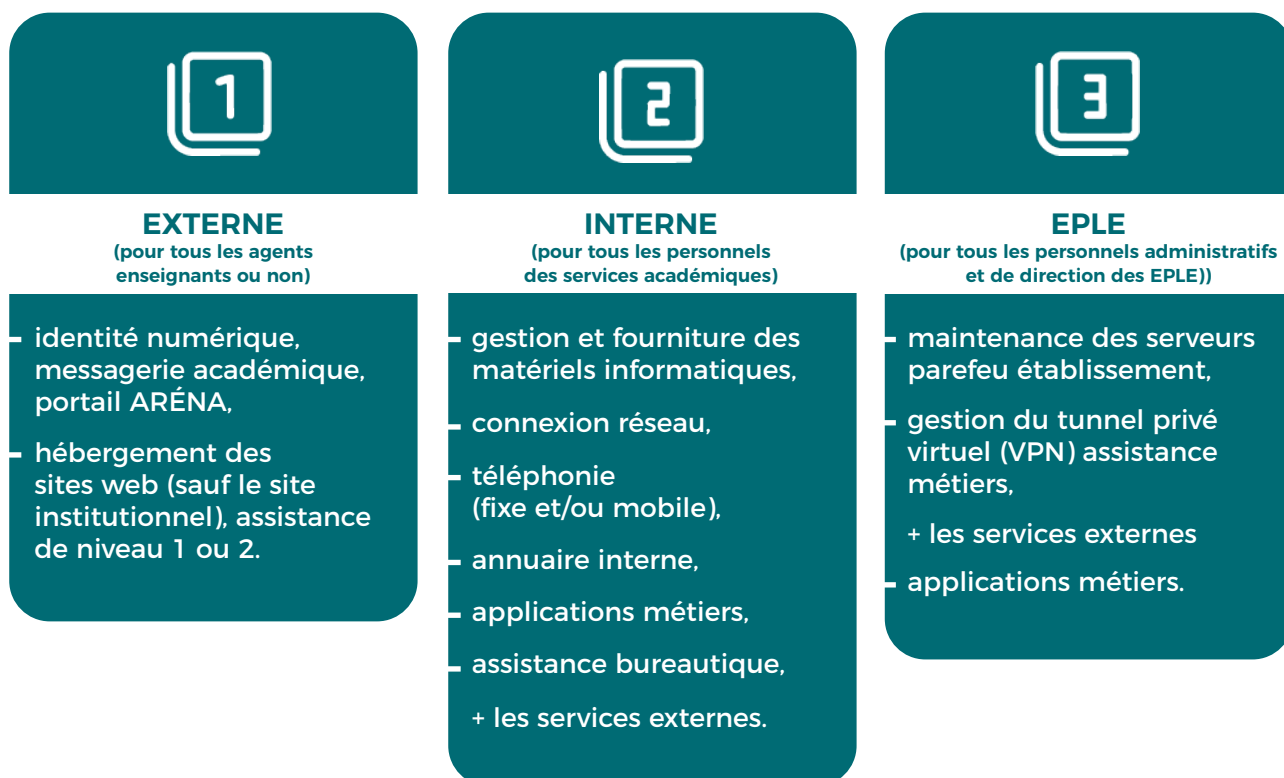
1

EXTERNE
(pour tous les agents enseignants ou non)

- identité numérique, messagerie académique, portail ARÉNA,
- hébergement des sites web (sauf le site institutionnel), assistance de niveau 1 ou 2.

2

INTERNE
(pour tous les personnels des services académiques)

- gestion et fourniture des matériels informatiques,
- connexion réseau,
- téléphonie (fixe et/ou mobile),
- annuaire interne,
- applications métiers,
- assistance bureautique,

+ les services externes.

3

EPLE
(pour tous les personnels administratifs et de direction des EPLE))

- maintenance des serveurs parefeu établissement,
- gestion du tunnel privé virtuel (VPN) assistance métiers,

+ les services externes

- applications métiers.